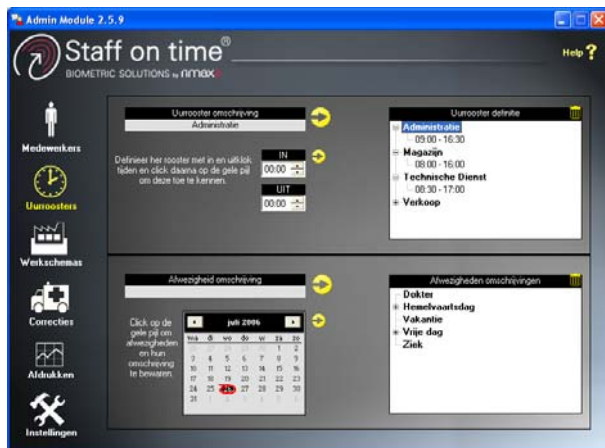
Admin Module 2.5.9

Staff on time®
BIOMETRIC SOLUTIONS by nmax

Help ?

Medewerkers

Uurroosters

Werkschemas

Correcties

Afdrukken

Instellingen

Uurrooster omschrijving
Administratie

Definieer het rooster met in en uitklok tijden en click daarna op de gele pijl om deze toe te kennen.

IN
00:00

UIT
00:00

Uurrooster definitie
Administratie
08:00 - 16:30
Magazijn
08:00 - 16:00
Technische Dienst
08:30 - 17:00
Verkoop

Afwezigheid omschrijving

Click op de gele pijl om afwezigheden en hun omschrijving te bewaren.

juli 2006

| ma | di | wo | do | vr | za | zo |
|---|---|---|---|---|---|---|
| | | | | | 1 | 2 |
| 3 | 4 | 5 | 6 | 7 | 8 | 9 |
| 10 | 11 | 12 | 13 | 14 | 15 | 16 |
| 17 | 18 | 19 | 20 | 21 | 22 | 23 |
| 24 | 25 | 26 | 27 | 28 | 29 | 30 |
| 31 | | | | | | |

Afwezigheden omschrijvingen
Dokter
Hemelvaartsdag
Vakantie
Vrije dag
Ziek